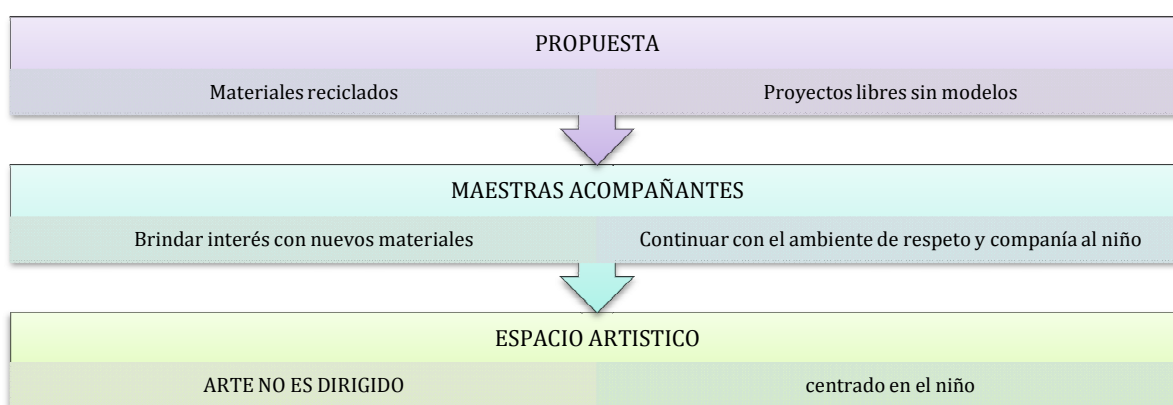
PROPUESTA

Materiales reciclados

Proyectos libres sin modelos

MAESTRAS ACOMPAÑANTES

Brindar interés con nuevos materiales

Continuar con el ambiente de respeto y compañia al niño

ESPACIO ARTISTICO

ARTE NO ES DIRIGIDO

centrado en el niño